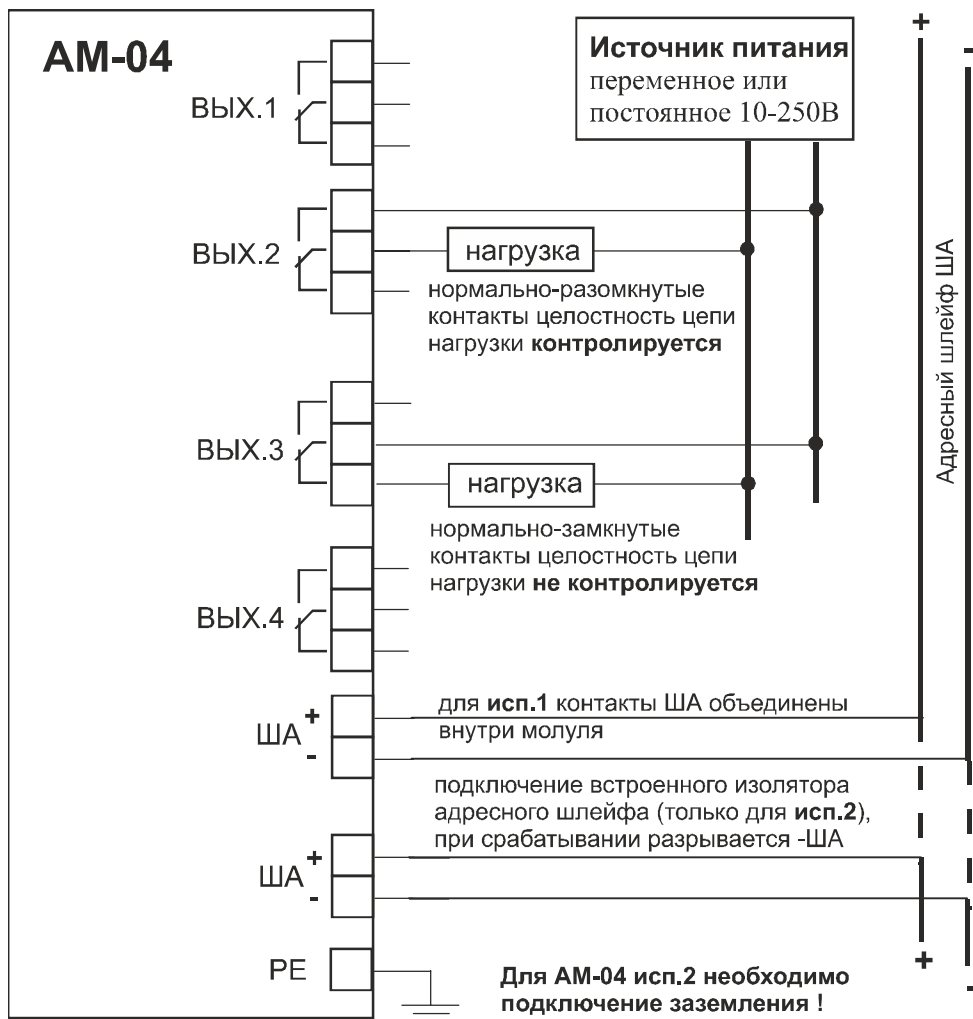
АМ-04

ВЫХ.1

ВЫХ.2

ВЫХ.3

ВЫХ.4

ША $^{+}_{-}$

ША $^{+}_{-}$

РЕ

Источник питания
переменное или постоянное 10-250В

+

-

нагрузка

нормально-разомкнутые контакты целостность цепи нагрузки контролируется

нагрузка

нормально-замкнутые контакты целостность цепи нагрузки не контролируется

Адресный шлейф ША

для исп.1 контакты ША объединены внутри молуля

подключение встроенного изолятора адресного шлейфа (только для исп.2), при срабатывании разрывается -ША

+

-

Для АМ-04 исп.2 необходимо подключение заземления !